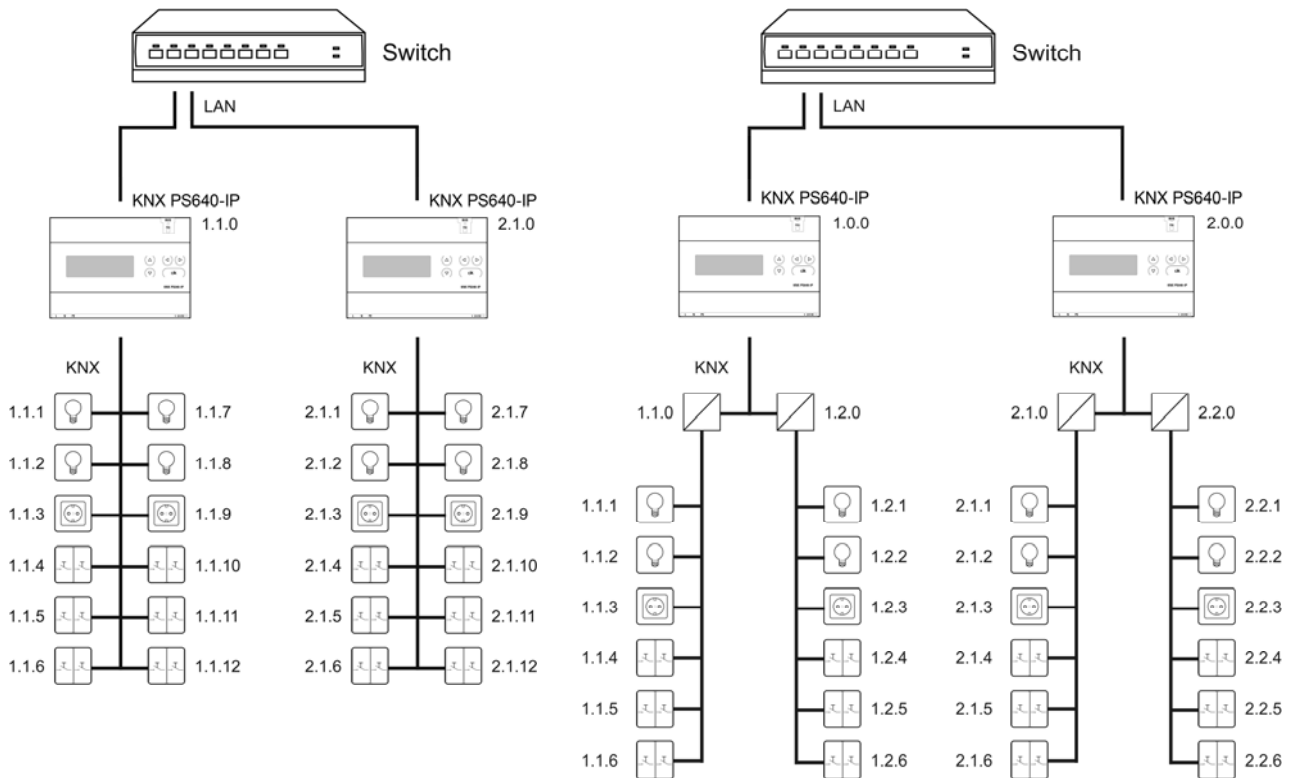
Switch

LAN

KNX PS640-IP
1.1.0

KNX PS640-IP
2.1.0

KNX

1.1.1
1.1.7
1.1.2
1.1.8
1.1.3
1.1.9
1.1.4
1.1.10
1.1.5
1.1.11
1.1.6
1.1.12

KNX

2.1.1
2.1.7
2.1.2
2.1.8
2.1.3
2.1.9
2.1.4
2.1.10
2.1.5
2.1.11
2.1.6
2.1.12

Switch

LAN

KNX PS640-IP
1.0.0

KNX PS640-IP
2.0.0

KNX

1.1.0
1.2.0

1.1.1
1.2.1
1.1.2
1.2.2
1.1.3
1.2.3
1.1.4
1.2.4
1.1.5
1.2.5
1.1.6
1.2.6

KNX

2.1.0
2.2.0

2.1.1
2.2.1
2.1.2
2.2.2
2.1.3
2.2.3
2.1.4
2.2.4
2.1.5
2.2.5
2.1.6
2.2.6